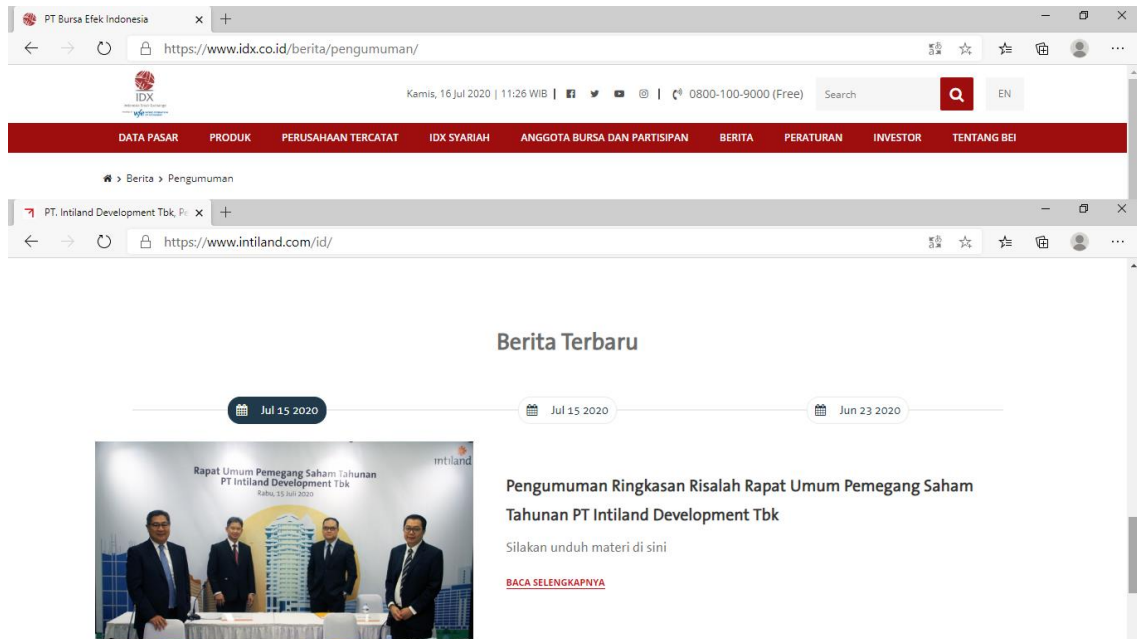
PT Bursa Efek Indonesia ×

https://www.idx.co.id/berita/pengumuman/

IDX
Indonesia Stock Exchange

Kamis, 16 Jul 2020 | 11:26 WIB | 0800-100-9000 (Free) Search EN

DATA PASAR PRODUK PERUSAHAAN TERCATAT IDX SYARIAH ANGGOTA BURSA DAN PARTISIPAN BERITA PERATURAN INVESTOR TENTANG BEI

> Berita > Pengumuman

PT. Intiland Development Tbk, P ×

https://www.intiland.com/id/

Berita Terbaru

Jul 15 2020

Jul 15 2020

Jun 23 2020

Rapat Umum Pemegang Saham Tahunan PT Intiland Development Tbk
Rabu, 15 Juli 2020

intiland

Pengumuman Ringkasan Risalah Rapat Umum Pemegang Saham Tahunan PT Intiland Development Tbk

Silakan unduh materi di sini

BACA SELENGKAPNYA